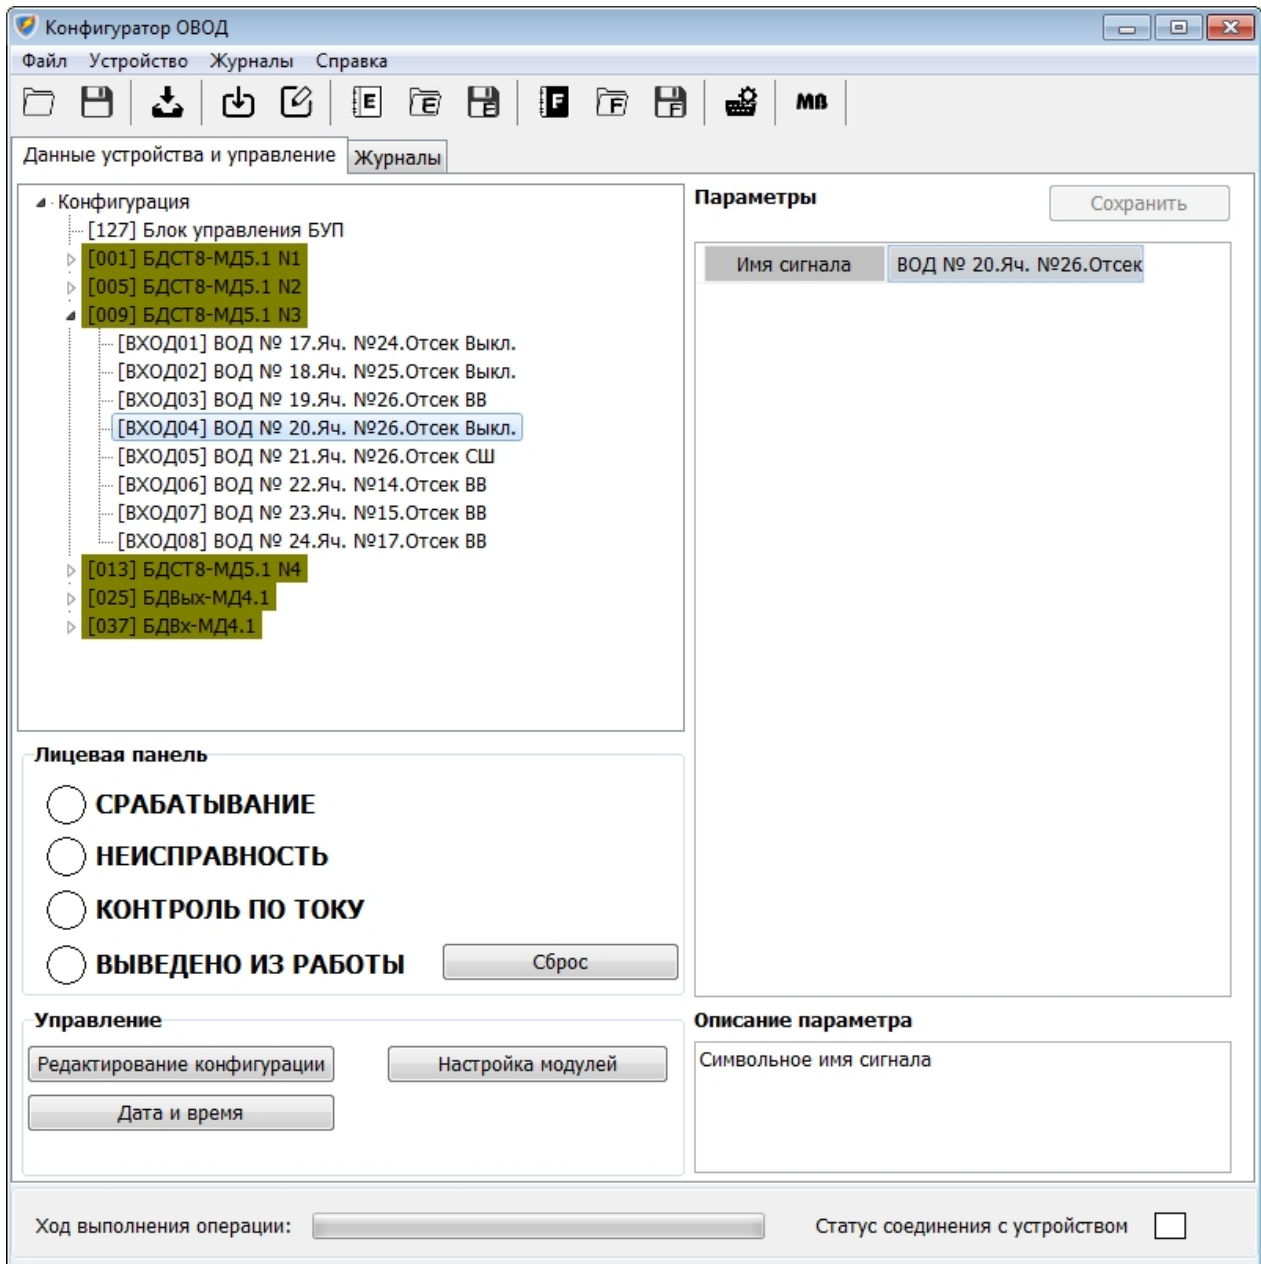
Конфигуратор ОВОД

Файл Устройство Журналы Справка

MB

Данные устройства и управление Журналы

Конфигурация
[127] Блок управления БУП
[001] БДСТ8-МД5.1 N1
[005] БДСТ8-МД5.1 N2
[009] БДСТ8-МД5.1 N3
[ВХОД01] ВОД № 17.Яч. №24.Отсек Выкл.
[ВХОД02] ВОД № 18.Яч. №25.Отсек Выкл.
[ВХОД03] ВОД № 19.Яч. №26.Отсек ВВ
[ВХОД04] ВОД № 20.Яч. №26.Отсек Выкл.
[ВХОД05] ВОД № 21.Яч. №26.Отсек СШ
[ВХОД06] ВОД № 22.Яч. №14.Отсек ВВ
[ВХОД07] ВОД № 23.Яч. №15.Отсек ВВ
[ВХОД08] ВОД № 24.Яч. №17.Отсек ВВ
[013] БДСТ8-МД5.1 N4
[025] БДВых-МД4.1
[037] БДВх-МД4.1

Параметры
Сохранить

| Имя сигнала | ВОД № 20.Яч. №26.Отсек |
|---|---|

Лицевая панель
СРАБАТЫВАНИЕ
НЕИСПРАВНОСТЬ
КОНТРОЛЬ ПО ТОКУ
ВЫВЕДЕНО ИЗ РАБОТЫ
Сброс

Управление
Редактирование конфигурации
Настройка модулей
Дата и время

Описание параметра
Символьное имя сигнала

Ход выполнения операции:
Статус соединения с устройством